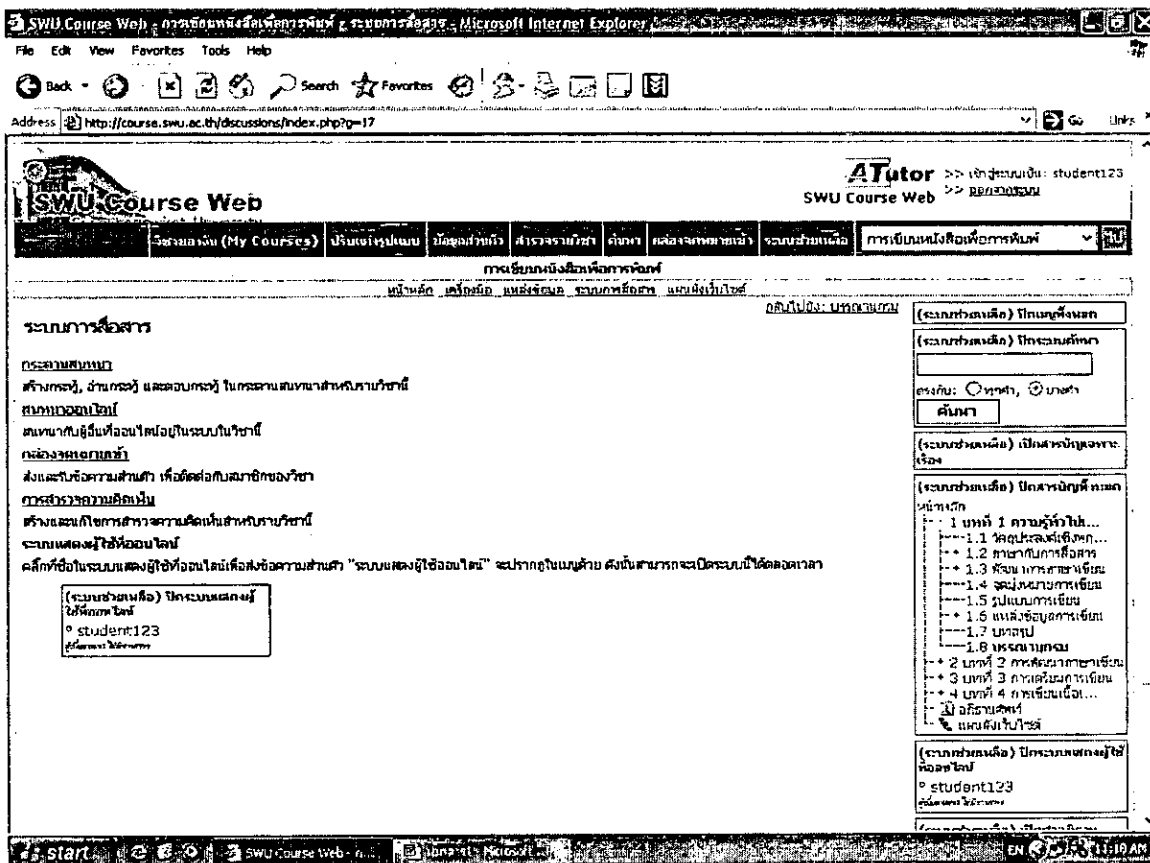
SWU Course Web - การเขียนหนังสือเพื่อการพิมพ์ - ระบบการสื่อสาร - Microsoft Internet Explorer

File Edit View Favorites Tools Help

Back Search Favorites

Address http://course.swu.ac.th/discussions/index.php?g=17 Go Links

SWU Course Web

ATutor >> เข้าสู่ระบบเป็น: student123 >> ออกจากระบบ
SWU Course Web

วิชาของฉัน (My Courses) | ปรับแต่งรูปแบบ | ข้อมูลส่วนตัว | สำรวจรายวิชา | ค้นหา | กล่องจดหมายเข้า | ระบบช่วยเหลือ | การเขียนหนังสือเพื่อการพิมพ์

การเขียนหนังสือเพื่อการพิมพ์

หน้าหลัก เครื่องมือ แหล่งข้อมูล ระบบการสื่อสาร แผนผังเว็บไซต์

กลับไปยัง: บทถามตอบ

ระบบการสื่อสาร

กระดานสนทนา
สร้างกระทู้, อ่านกระทู้ และตอบกระทู้ ในกระดานสนทนาสำหรับรายวิชานี้

สนทนาออนไลน์
สนทนากับผู้อื่นที่ออนไลน์อยู่ในระบบในวิชานี้

กล่องจดหมายเข้า
ส่งและรับข้อความส่วนตัว เพื่อติดต่อกับสมาชิกของวิชา

การสำรวจความคิดเห็น
สร้างและแก้ไขการสำรวจความคิดเห็นสำหรับรายวิชานี้

ระบบแสดงผู้ใช้ที่ออนไลน์
คลิ๊กที่ชื่อในระบบแสดงผู้ใช้ที่ออนไลน์เพื่อส่งข้อความส่วนตัว "ระบบแสดงผู้ใช้ออนไลน์" จะปรากฏในเมนูด้วย ดังนั้นสามารถจะเปิดระบบนี้ได้ตลอดเวลา

(ระบบช่วยเหลือ) ปิดระบบแสดงผู้ใช้ที่ออนไลน์
student123
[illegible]

(ระบบช่วยเหลือ) ปิดเมนูทั้งหมด

(ระบบช่วยเหลือ) ปิดระบบค้นหา
ตรงกับ: ทุกคำ บางคำ
ค้นหา

(ระบบช่วยเหลือ) เปิดสารบัญเฉพาะเรื่อง

(ระบบช่วยเหลือ) ปิดสารบัญทั้งหมด
หน้าหลัก
1 บทที่ 1 ความรู้ทั่วไป...
1.1 วัตถุประสงค์เชิงพ...
1.2 ภาษากับการสื่อสาร
1.3 ทักษะการสาธาเขียน
1.4 จุดมุ่งหมายการเขียน
1.5 รูปแบบการเขียน
1.6 แหล่งข้อมูลการเขียน
1.7 บทสรุป
1.8 บรรณานุกรม
2 บทที่ 2 การพัฒนาภาษาเขียน
3 บทที่ 3 การเตรียมการเขียน
4 บทที่ 4 การเขียนเนื้อ...
อภิธานศัพท์
แผนผังเว็บไซต์

(ระบบช่วยเหลือ) ปิดระบบแสดงผู้ใช้ที่ออนไลน์
student123
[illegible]

start SWU Course Web - ... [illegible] EN 11:10 AM